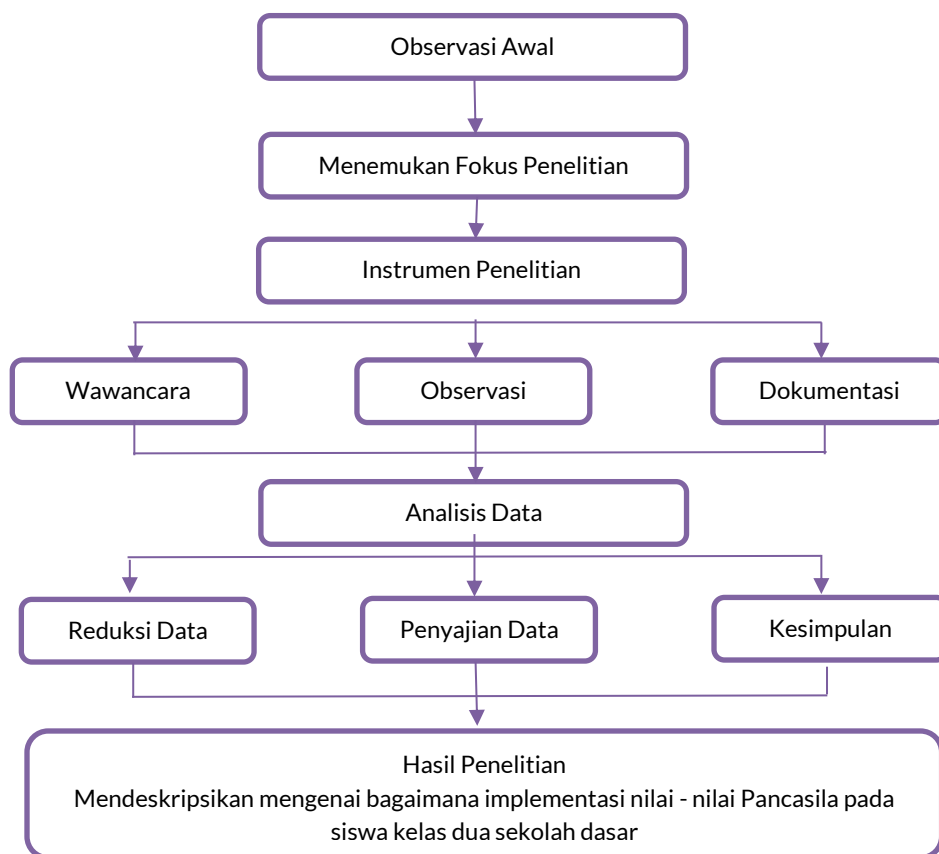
Observasi Awal

Menemukan Fokus Penelitian

Instrumen Penelitian

Wawancara

Observasi

Dokumentasi

Analisis Data

Reduksi Data

Penyajian Data

Kesimpulan

Hasil Penelitian
Mendeskripsikan mengenai bagaimana implementasi nilai - nilai Pancasila pada siswa kelas dua sekolah dasar